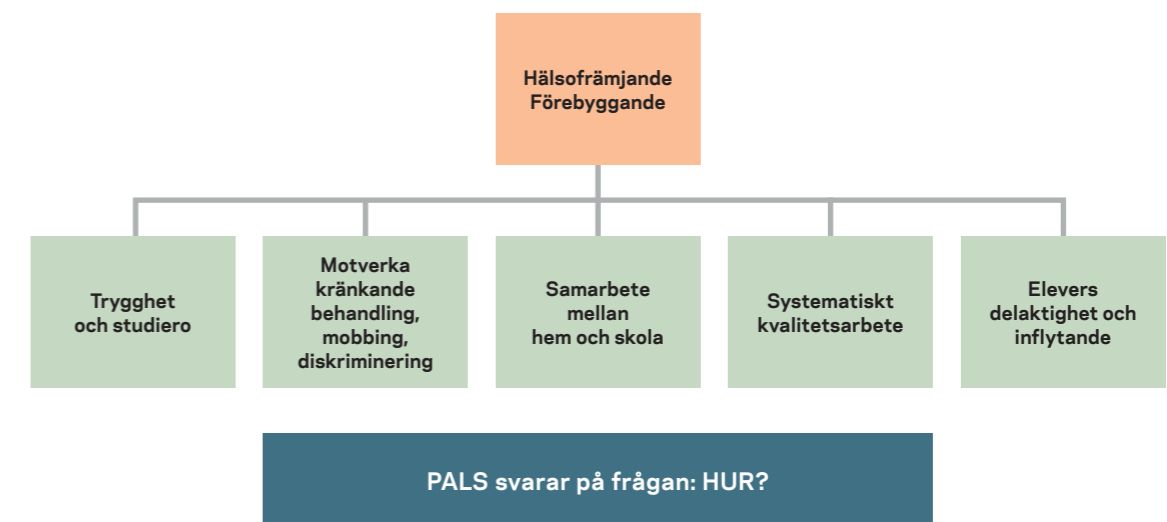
Hälsofrämjande
Förebyggande

Trygghet
och studiero

Motverka
kränkande
behandling,
mobbing,
diskriminering

Samarbete
mellan
hem och skola

Systematiskt
kvalitetsarbete

Elevers
delaktighet och
inflytande

PALS svarar på frågan: HUR?